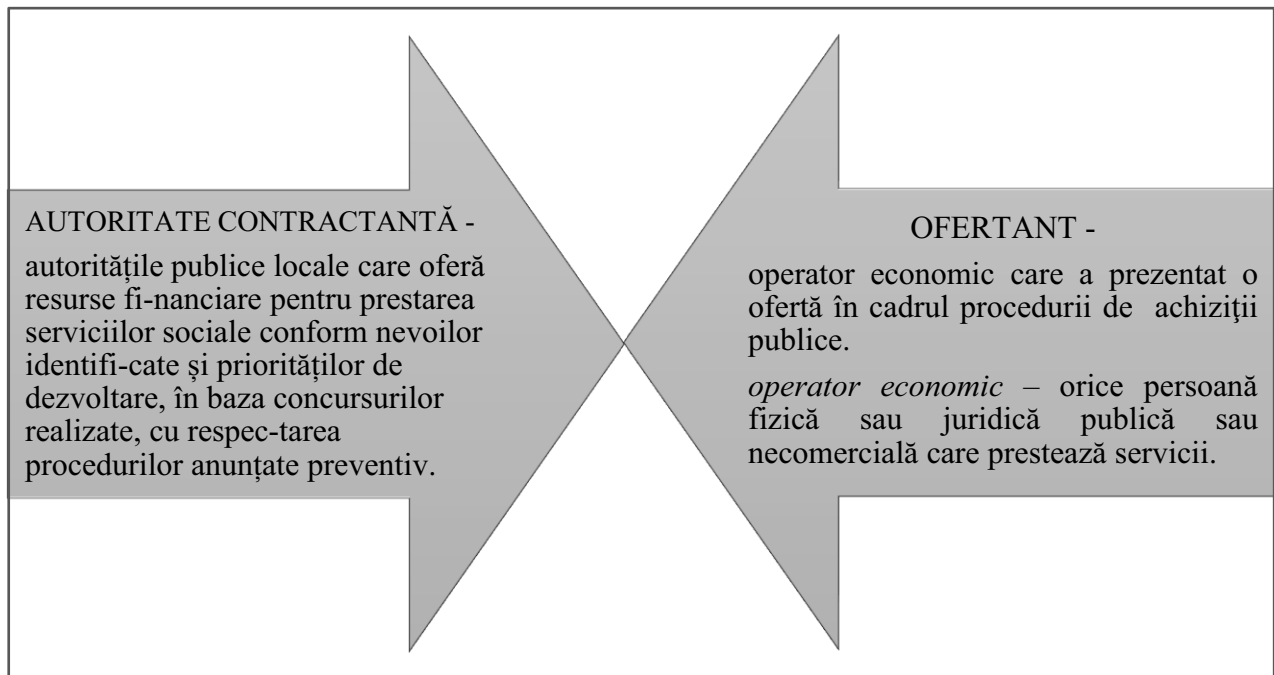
AUTORITATE CONTRACTANTĂ -

autoritățile publice locale care oferă resurse fi-nanciare pentru prestarea serviciilor sociale conform nevoilor identifi-cate și priorităților de dezvoltare, în baza concursurilor realizate, cu respec-tarea procedurilor anunțate preventiv.

OFERTANT -

operator economic care a prezentat o ofertă în cadrul procedurii de achiziţii publice.

*operator economic* – orice persoană fizică sau juridică publică sau necomercială care prestează servicii.